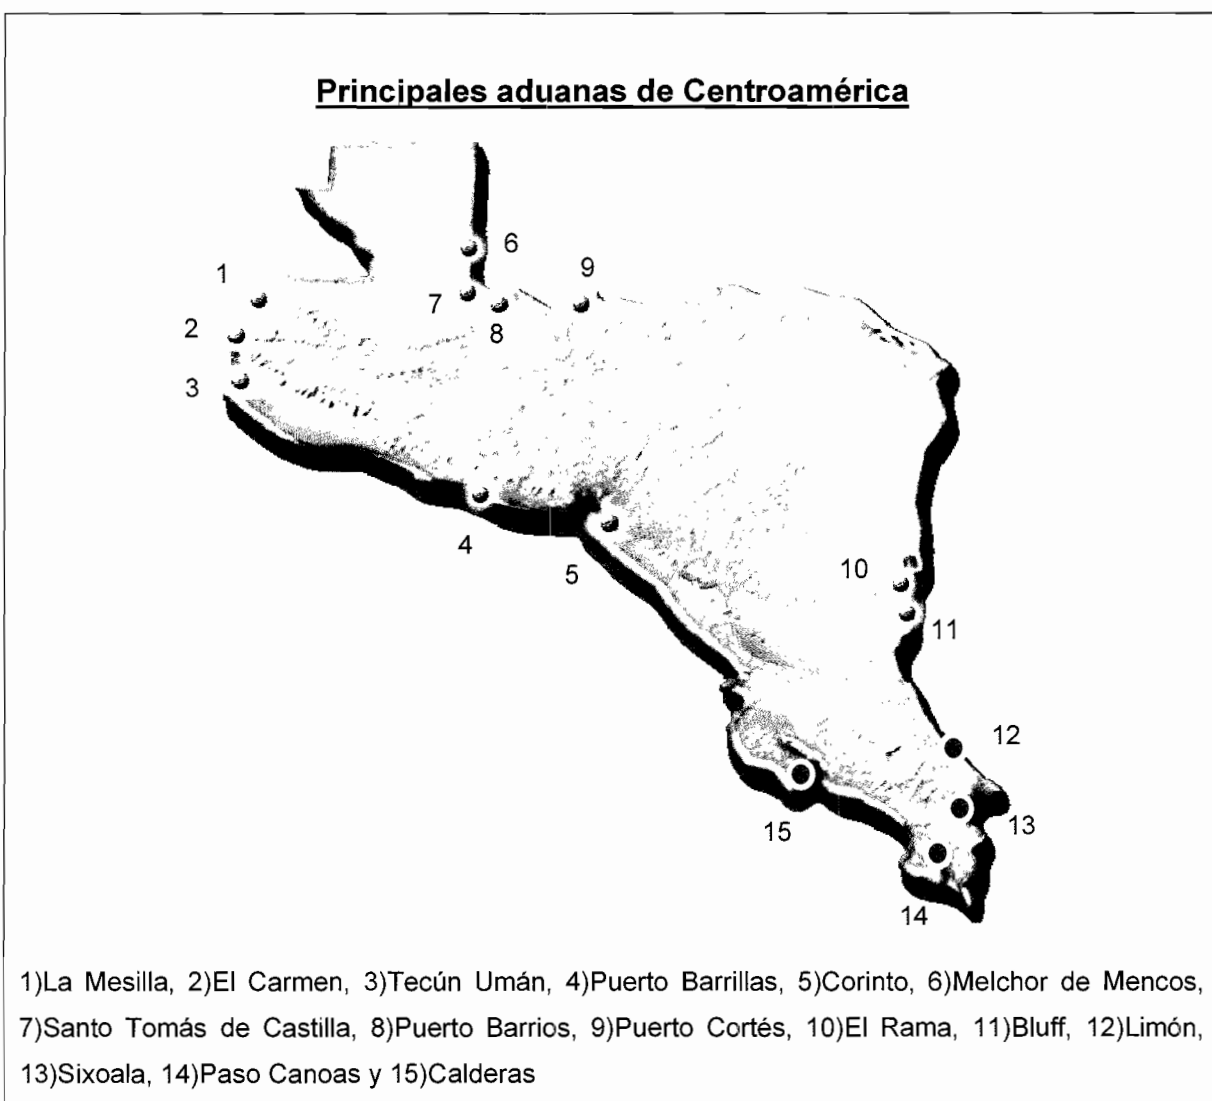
Principales aduanas de Centroamérica

1
2
3
7
6
8
9
4
5
10
11
12
15
13
14

1)La Mesilla, 2)El Carmen, 3)Tecún Umán, 4)Puerto Barrillas, 5)Corinto, 6)Melchor de Mencos, 7)Santo Tomás de Castilla, 8)Puerto Barrios, 9)Puerto Cortés, 10)El Rama, 11)Bluff, 12)Limón, 13)Sixoala, 14)Paso Canoas y 15)Calderas